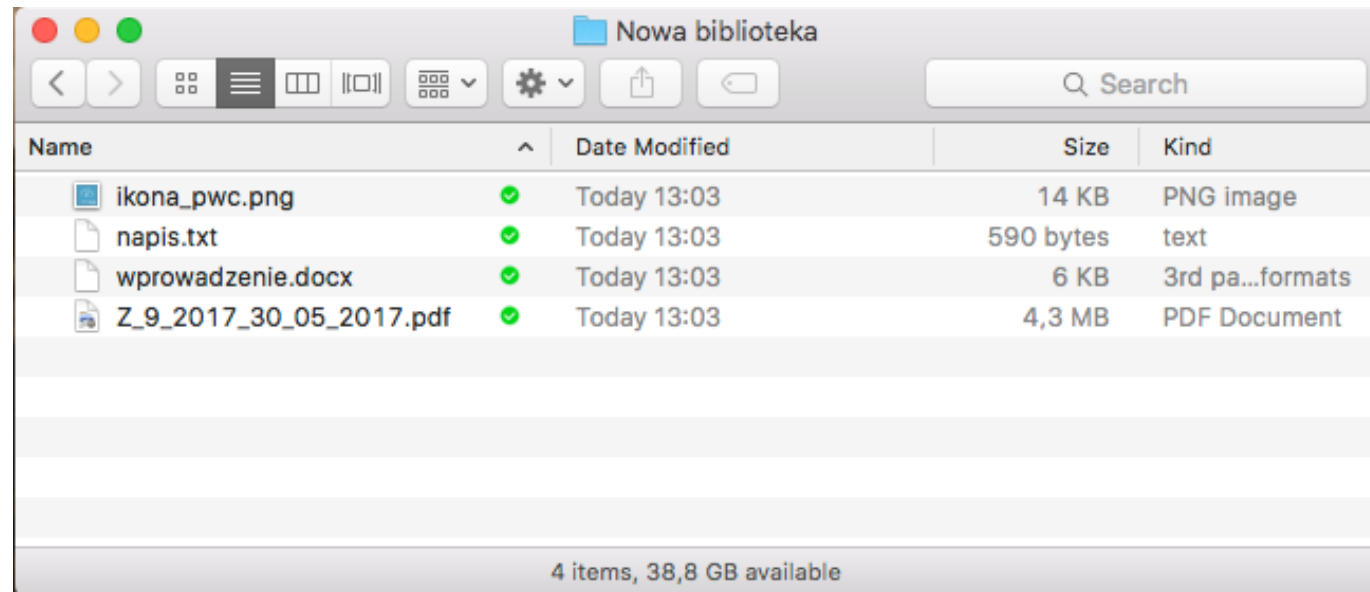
Nowa biblioteka

Search

| Name | Date Modified | Size | Kind |
|---|---|---|---|
| ikona_pwc.png | Today 13:03 | 14 KB | PNG image |
| napis.txt | Today 13:03 | 590 bytes | text |
| wprowadzenie.docx | Today 13:03 | 6 KB | 3rd pa...formats |
| Z_9_2017_30_05_2017.pdf | Today 13:03 | 4,3 MB | PDF Document |

4 items, 38,8 GB available